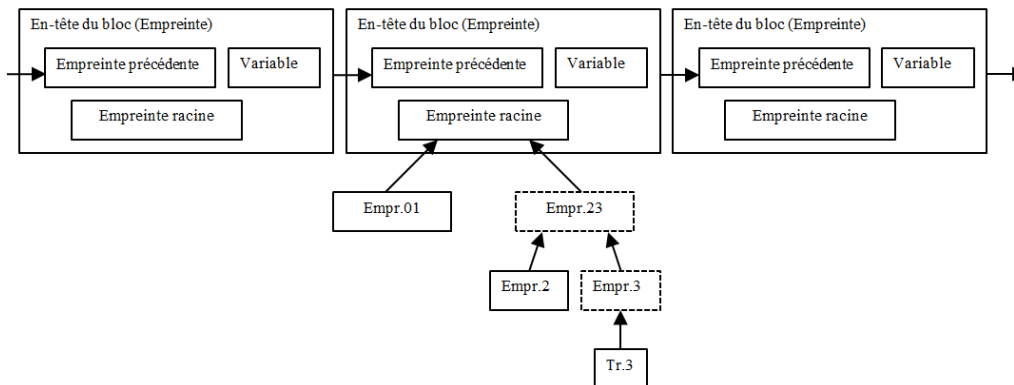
En-tête du bloc (Empreinte)

Empreinte précédente

Variable

Empreinte racine

En-tête du bloc (Empreinte)

Empreinte précédente

Variable

Empreinte racine

En-tête du bloc (Empreinte)

Empreinte précédente

Variable

Empreinte racine

Empr.01

Empr.23

Empr.2

Empr.3

Tr.3